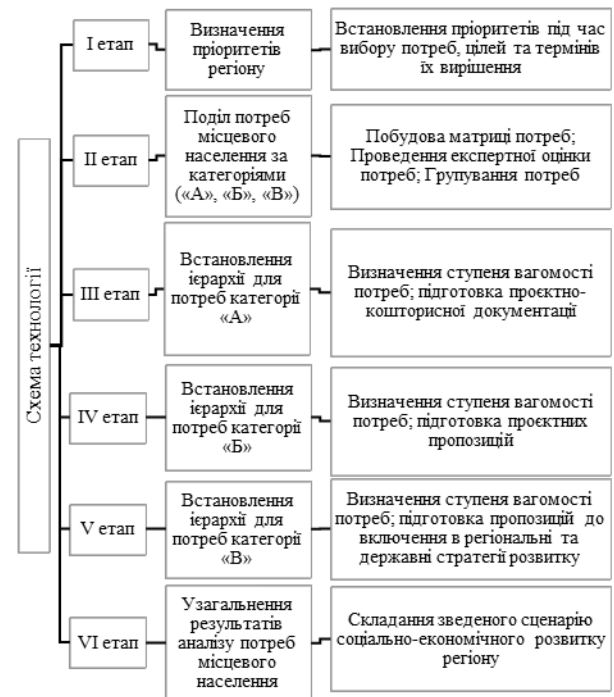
Схема технології

I етап

Визначення пріоритетів регіону

Встановлення пріоритетів під час вибору потреб, цілей та термінів їх вирішення

II етап

Поділ потреб місцевого населення за категоріями («А», «Б», «В»)

Побудова матриці потреб; Проведення експертної оцінки потреб; Групування потреб

III етап

Встановлення ієрархії для потреб категорії «А»

Визначення ступеня вагомості потреб; підготовка проєктно-кошторисної документації

IV етап

Встановлення ієрархії для потреб категорії «Б»

Визначення ступеня вагомості потреб; підготовка проєктних пропозицій

V етап

Встановлення ієрархії для потреб категорії «В»

Визначення ступеня вагомості потреб; підготовка пропозицій до включення в регіональні та державні стратегії розвитку

VI етап

Узагальнення результатів аналізу потреб місцевого населення

Складання зведеного сценарію соціально-економічного розвитку регіону